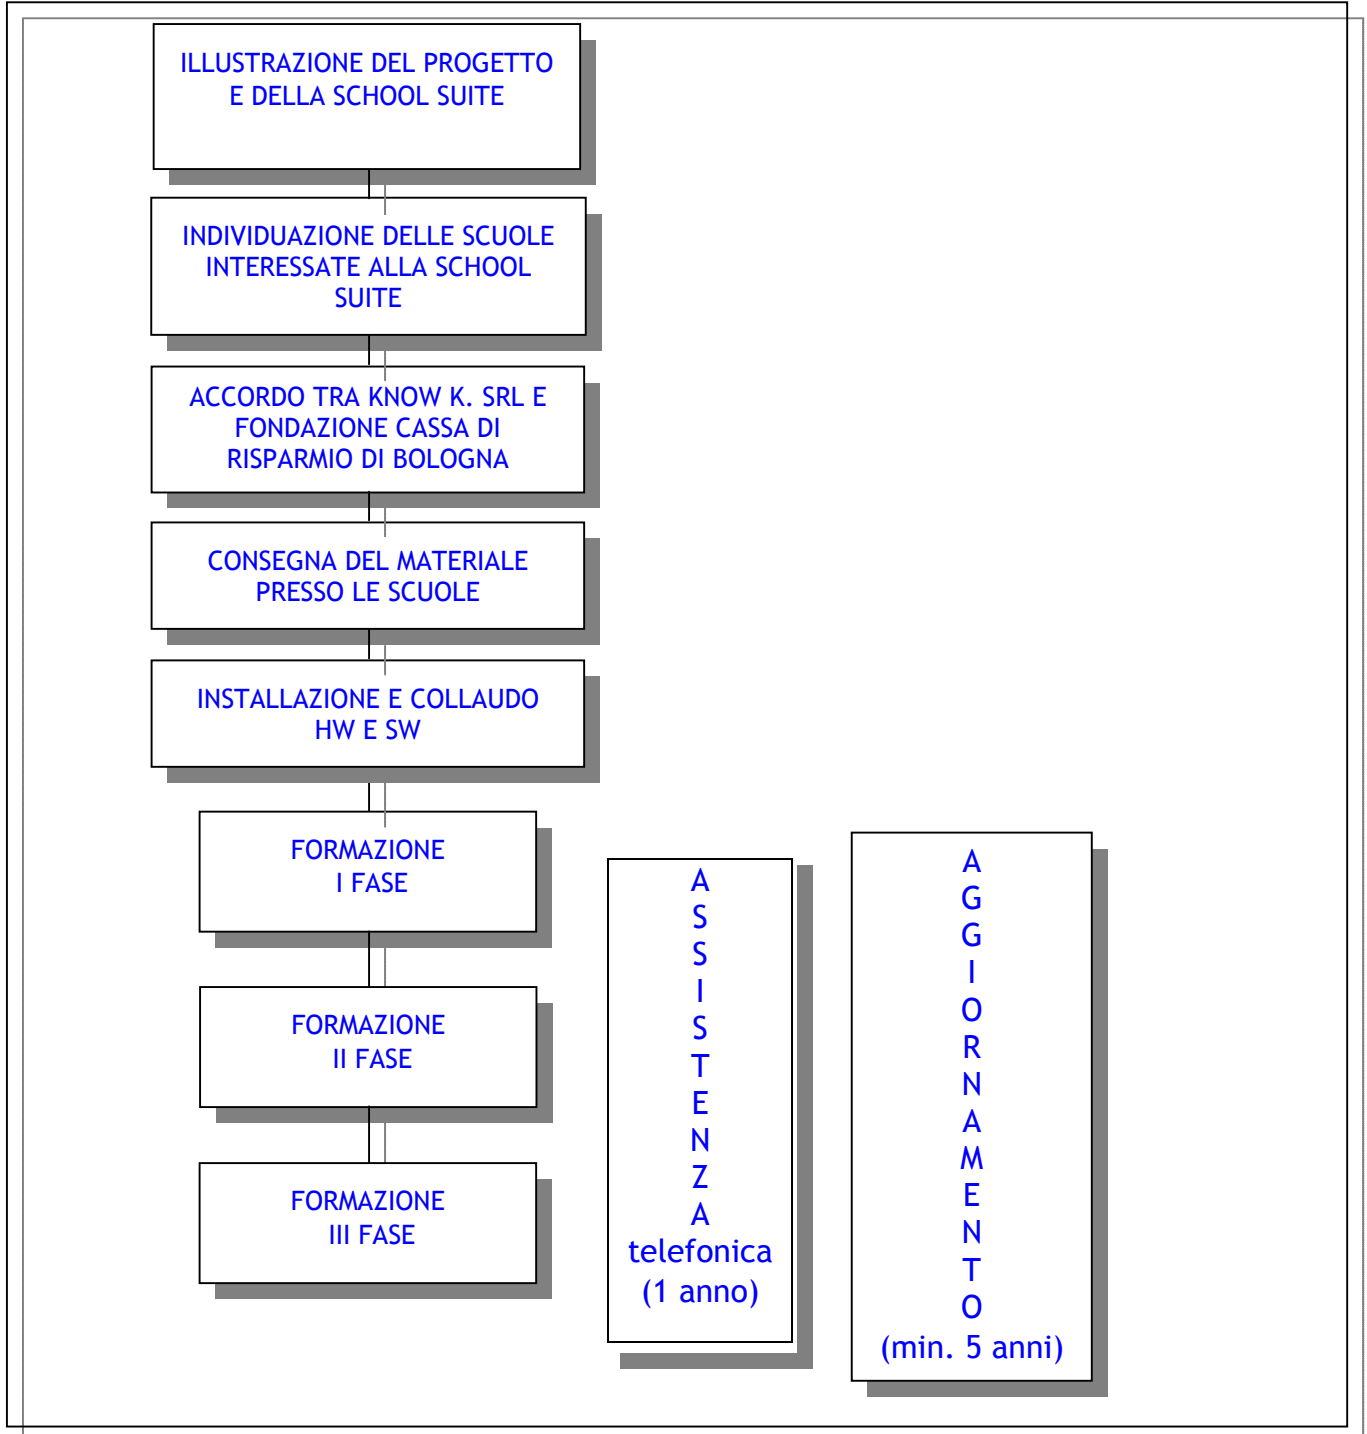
ILLUSTRAZIONE DEL PROGETTO E DELLA SCHOOL SUITE

INDIVIDUAZIONE DELLE SCUOLE INTERESSATE ALLA SCHOOL SUITE

ACCORDO TRA KNOW K. SRL E FONDAZIONE CASSA DI RISPARMIO DI BOLOGNA

CONSEGNA DEL MATERIALE PRESSO LE SCUOLE

INSTALLAZIONE E COLLAUDO HW E SW

FORMAZIONE I FASE

FORMAZIONE II FASE

FORMAZIONE III FASE

A S S I S T E N Z A telefonica (1 anno)

A G G I O R N A M E N T O (min. 5 anni)